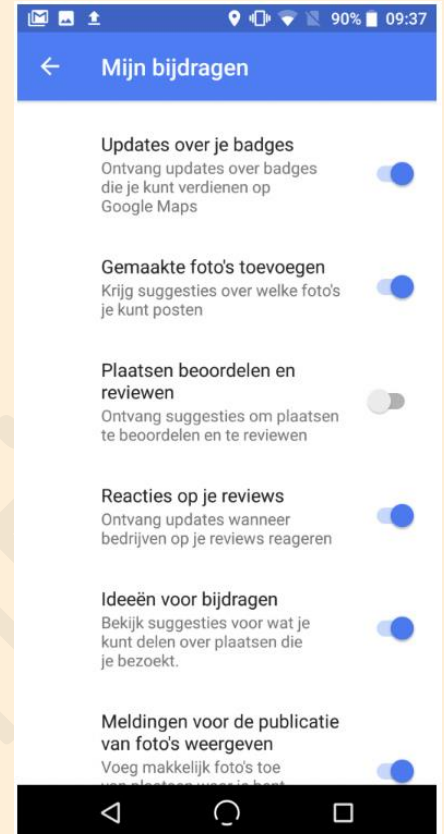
90% 09:37

Mijn bijdragen

Updates over je badges
Ontvang updates over badges die je kunt verdienen op Google Maps

Gemaakte foto's toevoegen
Krijg suggesties over welke foto's je kunt posten

Plaatsen beoordelen en reviewen
Ontvang suggesties om plaatsen te beoordelen en te reviewen

Reacties op je reviews
Ontvang updates wanneer bedrijven op je reviews reageren

Ideeën voor bijdragen
Bekijk suggesties voor wat je kunt delen over plaatsen die je bezoekt.

Meldingen voor de publicatie van foto's weergeven
Voeg makkelijk foto's toe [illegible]